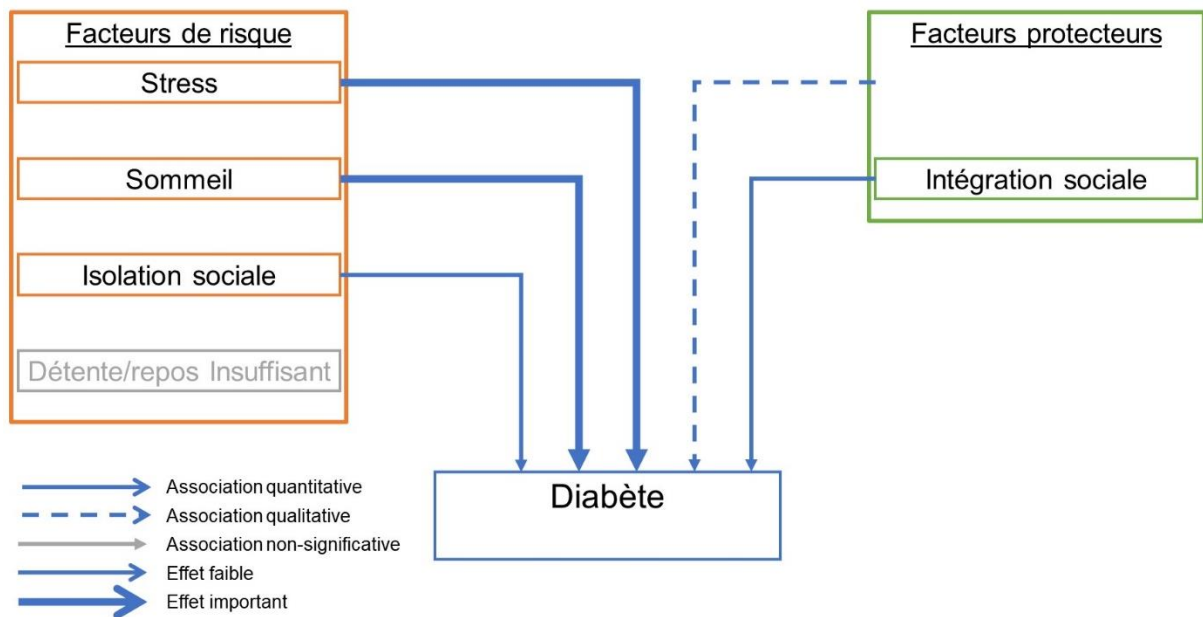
Facteurs de risque

Stress

Sommeil

Isolation sociale

Détente/repos Insuffisant

Facteurs protecteurs

Intégration sociale

Diabète

Association quantitative
Association qualitative
Association non-significative
Effet faible
Effet important